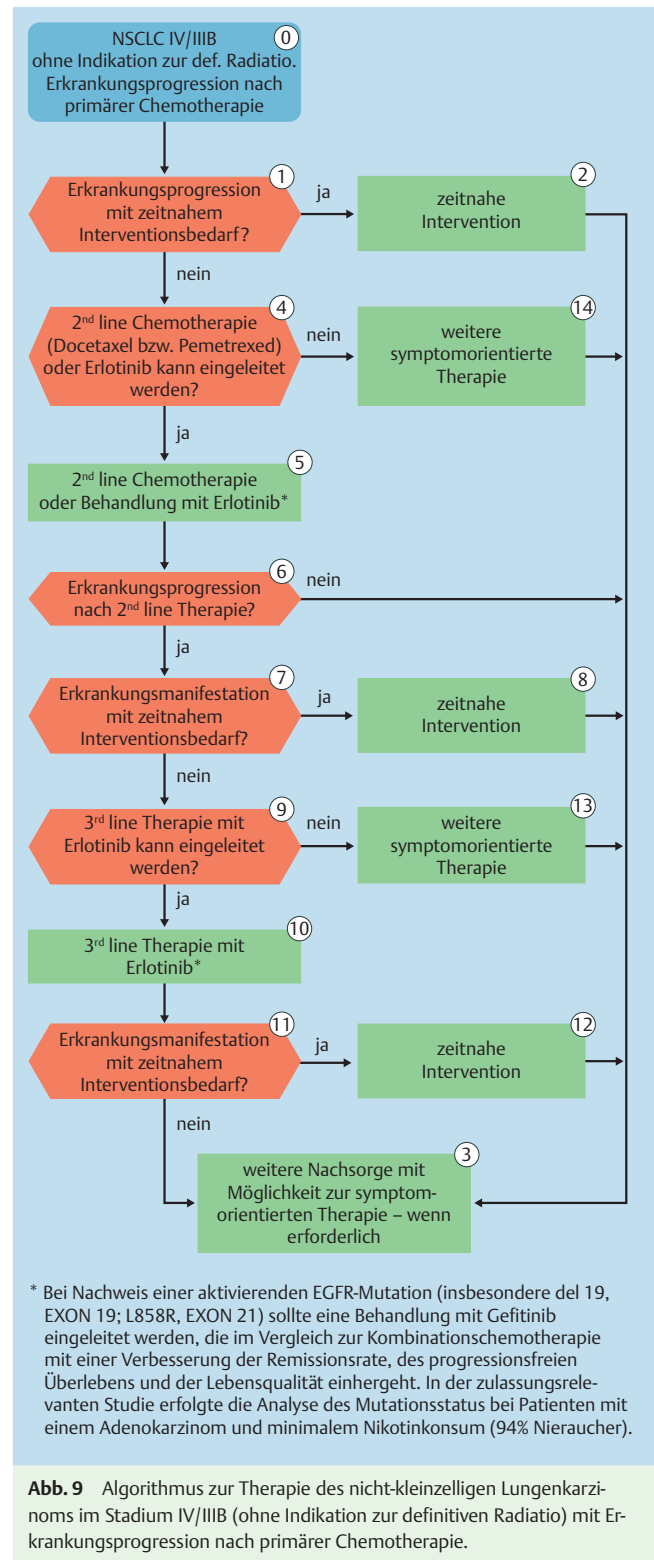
NSCLC IV/IIIB ohne Indikation zur def. Radiatio. Erkrankungsprogression nach primärer Chemotherapie
0

Erkrankungsprogression mit zeitnahem Interventionsbedarf?
1

ja

zeitnahe Intervention
2

nein

2nd line Chemotherapie (Docetaxel bzw. Pemetrexed) oder Erlotinib kann eingeleitet werden?
4

nein

weitere symptomorientierte Therapie
14

ja

2nd line Chemotherapie oder Behandlung mit Erlotinib*
5

Erkrankungsprogression nach 2nd line Therapie?
6

nein

ja

Erkrankungsmanifestation mit zeitnahem Interventionsbedarf?
7

ja

zeitnahe Intervention
8

nein

3rd line Therapie mit Erlotinib kann eingeleitet werden?
9

nein

weitere symptomorientierte Therapie
13

ja

3rd line Therapie mit Erlotinib*
10

Erkrankungsmanifestation mit zeitnahem Interventionsbedarf?
11

ja

zeitnahe Intervention
12

nein

weitere Nachsorge mit Möglichkeit zur symptomorientierten Therapie – wenn erforderlich
3

* Bei Nachweis einer aktivierenden EGFR-Mutation (insbesondere del 19, EXON 19; L858R, EXON 21) sollte eine Behandlung mit Gefitinib eingeleitet werden, die im Vergleich zur Kombinationschemotherapie mit einer Verbesserung der Remissionsrate, des progressionsfreien Überlebens und der Lebensqualität einhergeht. In der zulassungsrelevanten Studie erfolgte die Analyse des Mutationsstatus bei Patienten mit einem Adenokarzinom und minimalem Nikotinkonsum (94% Nieraucher).

Abb. 9 Algorithmus zur Therapie des nicht-kleinzelligen Lungenkarzinoms im Stadium IV/IIIB (ohne Indikation zur definitiven Radiatio) mit Erkrankungsprogression nach primärer Chemotherapie.